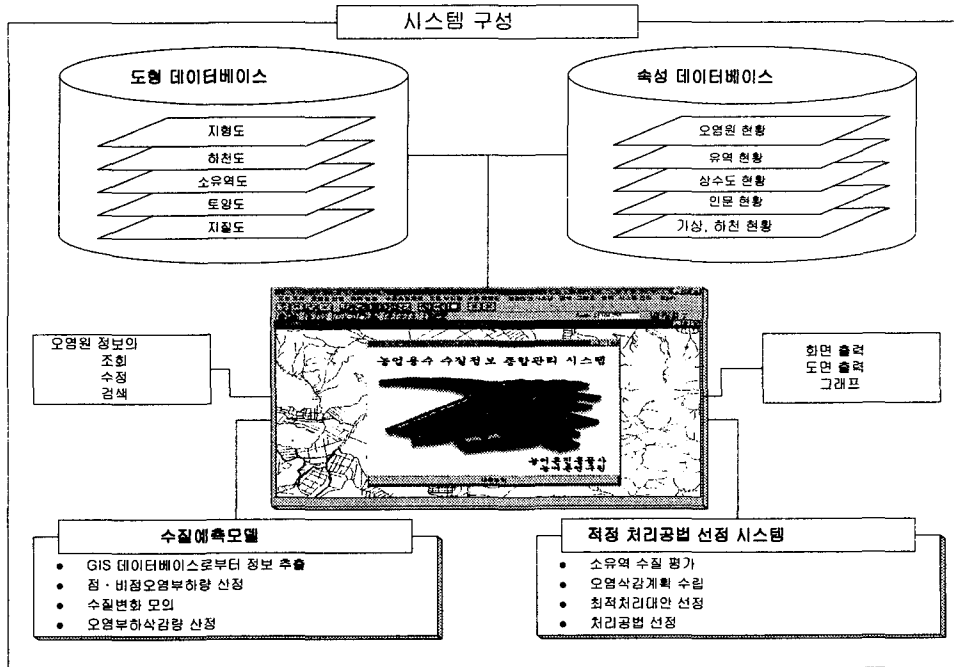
시스템 구성

도형 데이터베이스

지형도
하천도
소유역도
토양도
지질도

속성 데이터베이스

오염원 현황
유역 현황
상수도 현황
인문 현황
기상, 하천 현황

오염원 정보의
조회
수정
검색

농업용수 수질정보 종합관리 시스템

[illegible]

회면 출력
도면 출력
그래프

수질예측모델

- GIS 데이터베이스로부터 정보 추출
- 점 · 비점오염부하량 산정
- 수질변화 모의
- 오염부하삭감량 산정

적정 처리공법 선정 시스템

- 소유역 수질 평가
- 오염삭감계획 수립
- 최적처리대안 선정
- 처리공법 선정